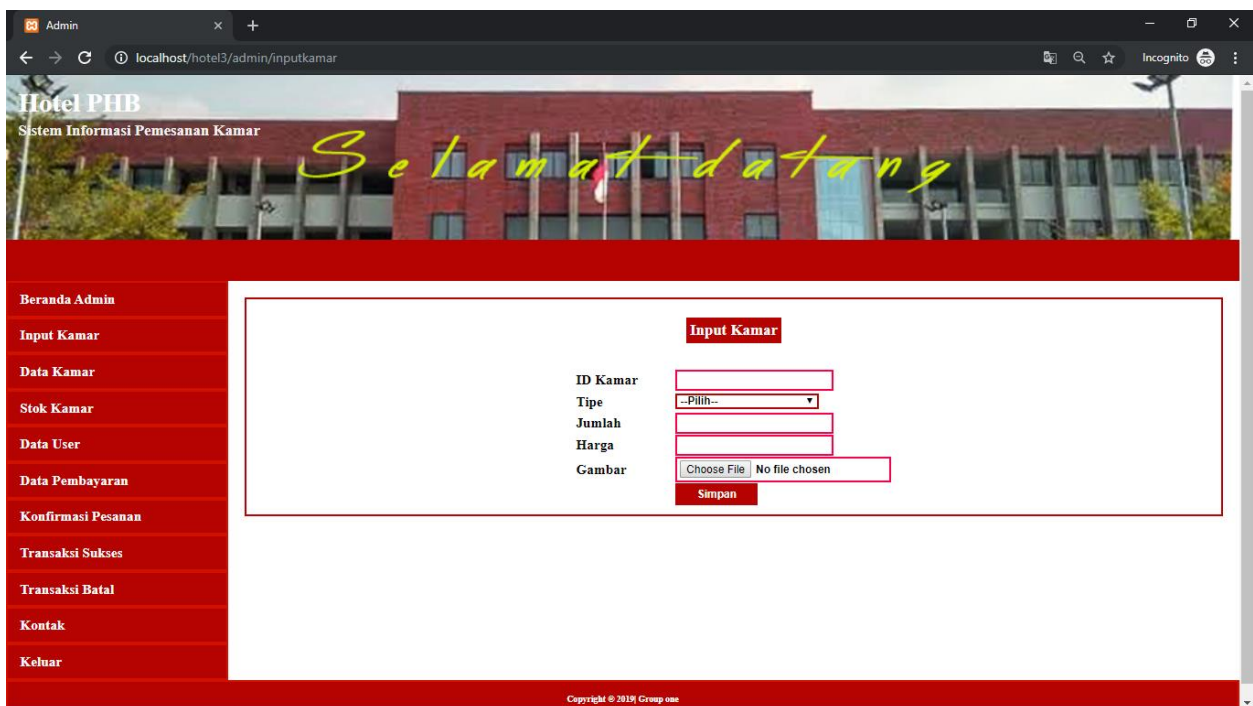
Admin
localhost/hotel3/admin/inputkamar
Incognito

Hotel PHB
Sistem Informasi Pemesanan Kamar
Selamat datang

Beranda Admin
Input Kamar
Data Kamar
Stok Kamar
Data User
Data Pembayaran
Konfirmasi Pesanan
Transaksi Sukses
Transaksi Batal
Kontak
Keluar

Input Kamar

ID Kamar
Tipe --Pilih--
Jumlah
Harga
Gambar Choose File No file chosen
Simpan

Copyright © 2019| Group one